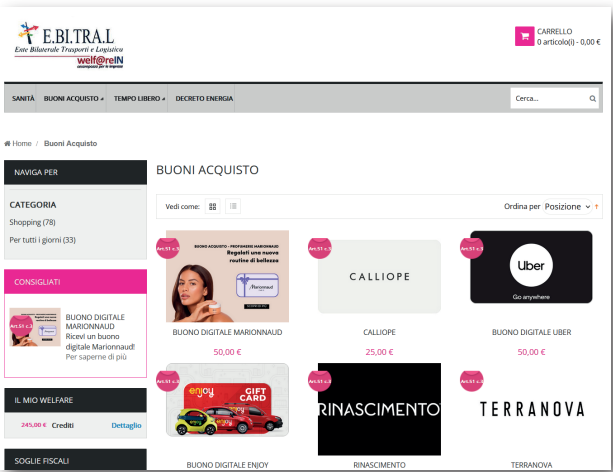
E.BI.TRA.L
Ente Bilaterale Trasporti e Logistica
welf@reIN

CARRELLO
0 articolo(i) - 0,00 €

SANITÀ | BUONI ACQUISTO | TEMPO LIBERO | DECRETO ENERGIA

Cerca...

Home / Buoni Acquisto

NAVIGA PER

CATEGORIA
Shopping (78)
Per tutti i giorni (33)

CONSIGLIATI

Art.51 c.3
BUONO DIGITALE MARIONNAUD
Ricevi un buono digitale Marionnaud!
Per saperne di più

IL MIO WELFARE
245,00 € Crediti Dettaglio

SOGLIE FISCALI

BUONI ACQUISTO

Vedi come:

Ordina per Posizione

Art.51 c.3
BUONO ACQUISTO - PROFUMERIE MARIONNAUD
Regalati una nuova routine di bellezza
BUONO DIGITALE MARIONNAUD
50,00 €

CALLIOPE
CALLIOPE
25,00 €

Art.51 c.3
Uber
Go anywhere
BUONO DIGITALE UBER
50,00 €

Art.51 c.3
enjoy
GIFT CARD
BUONO DIGITALE ENJOY

Art.51 c.3
RINASCIMENTO
RINASCIMENTO

Art.51 c.3
TERRANOVA
TERRANOVA